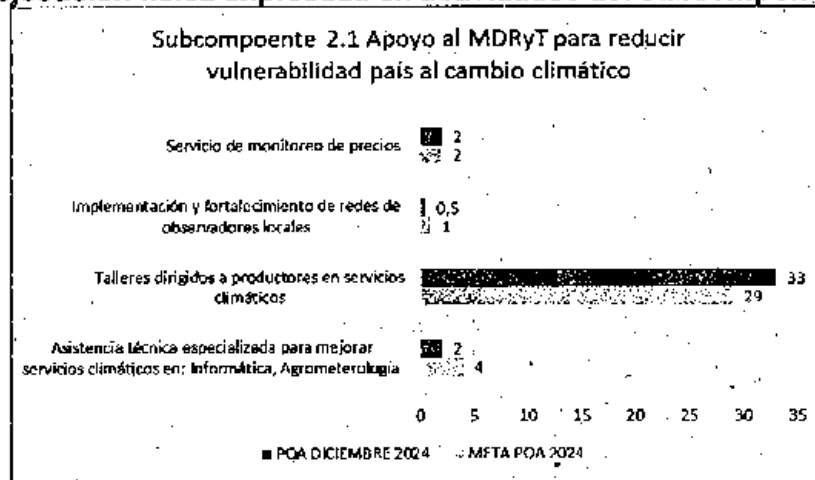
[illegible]

Subcompoente 2.1 Apoyo al MDRyT para reducir vulnerabilidad país al cambio climático

Servicio de monitoreo de precios 2 2

Implementación y fortalecimiento de redes de observadores locales 0,5 1

Talleres dirigidos a productores en servicios climáticos 33 29

Asistencia técnica especializada para mejorar servicios climáticos en: Informática, Agrometerología 2 4

0 5 10 15 20 25 30 35

■ POA DICIEMBRE 2024 ■ META POA 2024